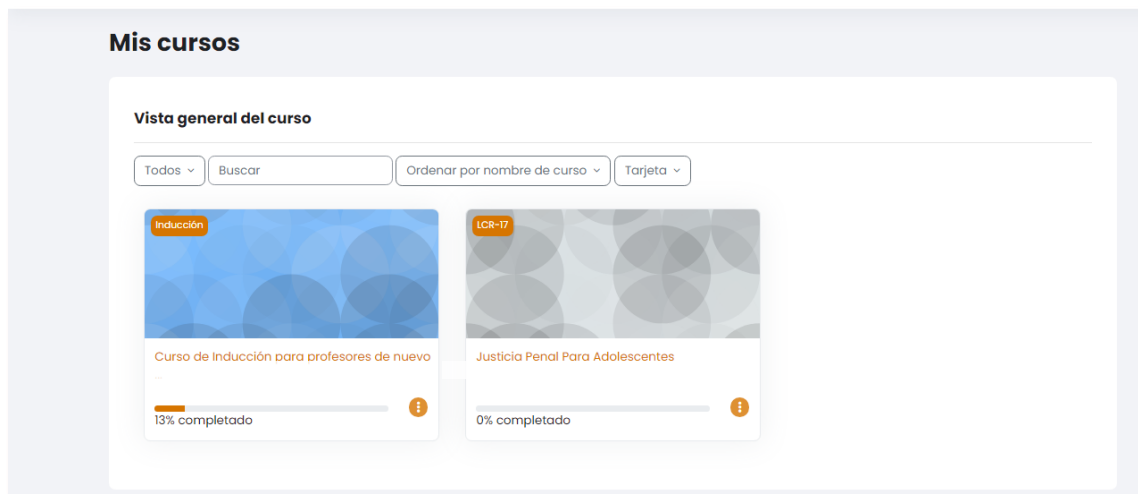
Mis cursos

Vista general del curso

Todos
Buscar
Ordenar por nombre de curso
Tarjeta

Inducción
Curso de Inducción para profesores de nuevo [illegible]
13% completado

LCR-17
Justicia Penal Para Adolescentes
0% completado